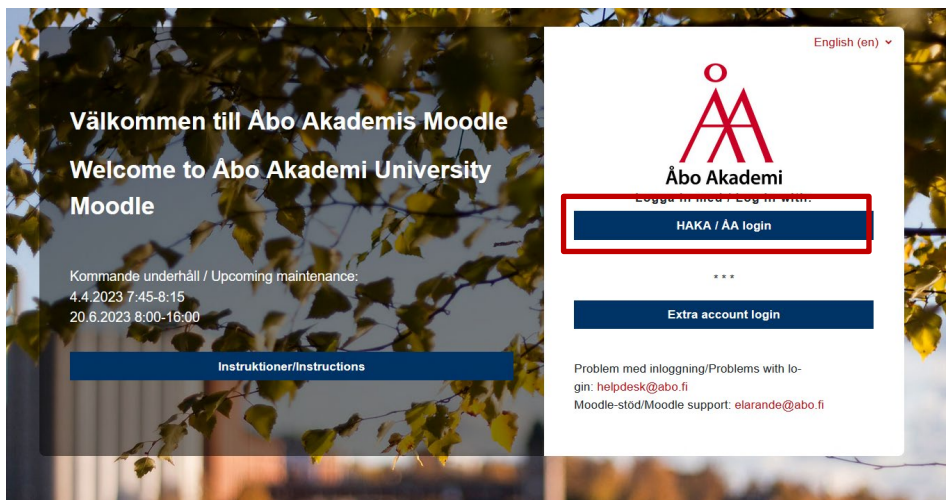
Välkommen till Åbo Akademis Moodle

Welcome to Åbo Akademi University Moodle

Kommande underhåll / Upcoming maintenance:
4.4.2023 7:45-8:15
20.6.2023 8:00-16:00

Instruktioner/Instructions

English (en)

Åbo Akademi

Logga in med / Log in with:

HAKA / ÅA login

* * *

Extra account login

Problem med inloggning/Problems with login: helpdesk@abo.fi
Moodle-stöd/Moodle support: elarande@abo.fi